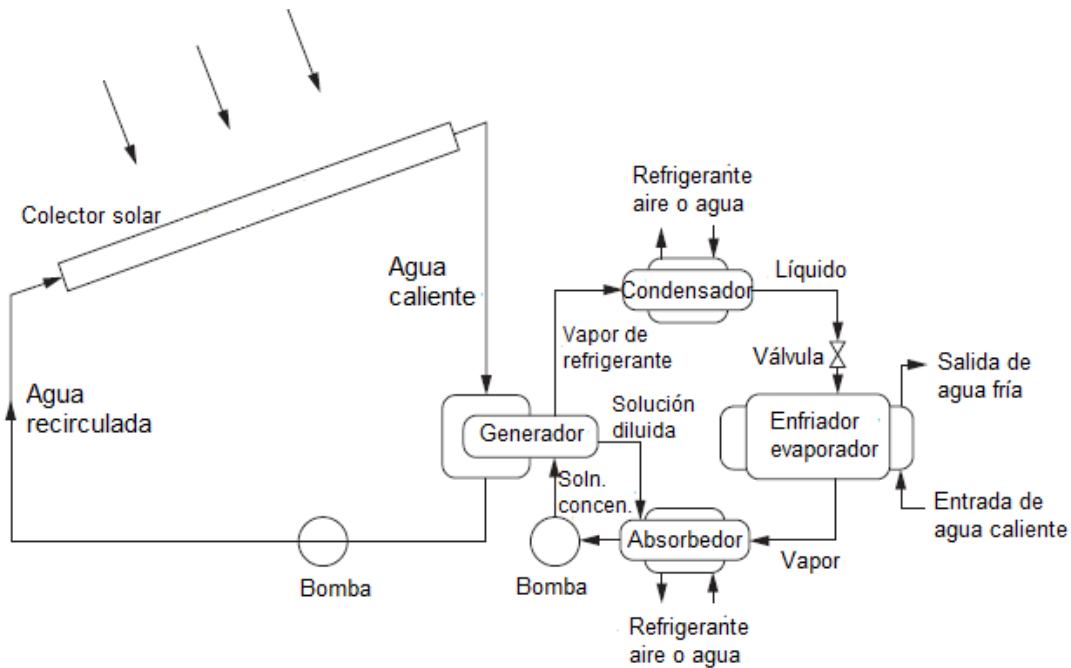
Colector solar

Agua caliente

Agua recirculada

Refrigerante aire o agua

Condensador

Líquido

Vapor de refrigerante

Válvula

Salida de agua fría

Solución diluida

Generador

Enfriador evaporador

Soln. concen.

Entrada de agua caliente

Absorbedor

Vapor

Bomba

Bomba

Refrigerante aire o agua